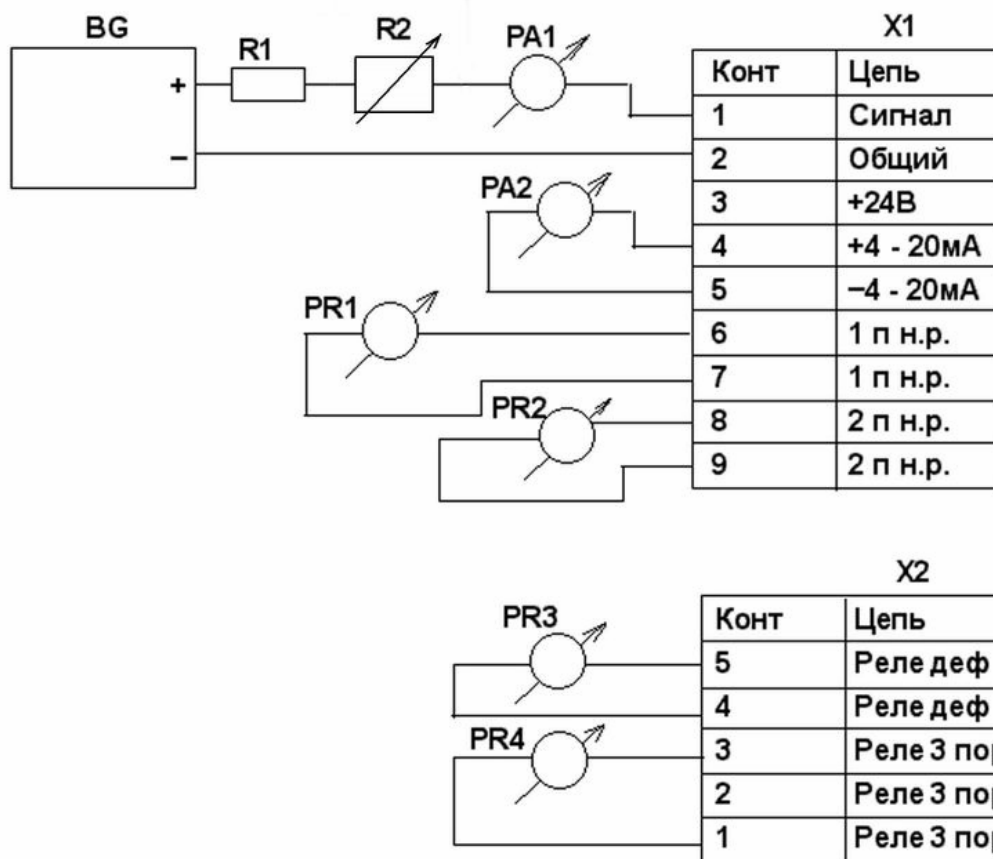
BG

+

−

R1

R2

PA1

PA2

PR1

PR2

X1

| Конт | Цепь |
|---|---|
| 1 | Сигнал |
| 2 | Общий |
| 3 | +24В |
| 4 | +4 - 20мА |
| 5 | −4 - 20мА |
| 6 | 1 п н.р. |
| 7 | 1 п н.р. |
| 8 | 2 п н.р. |
| 9 | 2 п н.р. |

X2

PR3

PR4

| Конт | Цепь |
|---|---|
| 5 | Реле деф |
| 4 | Реле деф |
| 3 | Реле 3 по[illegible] |
| 2 | Реле 3 по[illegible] |
| 1 | Реле 3 по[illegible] |